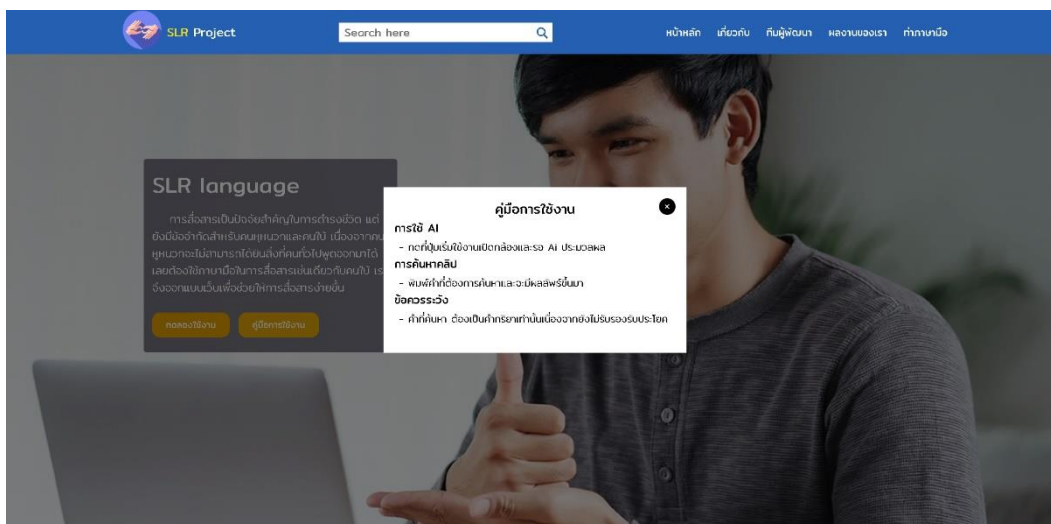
SLR Project

Search here

หน้าหลัก เกี่ยวกับ ทีมผู้พัฒนา ผลงานของเรา ทำภาษามือ

SLR language

การสื่อสารเป็นปัจจัยสำคัญในการดำรงชีวิต แต่ยังมีข้อจำกัดสำหรับคนหูหนวกและคนใบ้ เนื่องจากคนหูหนวกจะไม่สามารถได้ยินสิ่งที่คนทั่วไปพูดออกมาได้ เลยต้องใช้ภาษามือในการสื่อสารเช่นเดียวกับคนใบ้ เรา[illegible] จึงออกแบบเว็บเพื่อช่วยให้การสื่อสารง่ายขึ้น

ทดลองใช้งาน คู่มือการใช้งาน

คู่มือการใช้งาน

การใช้ AI
- กดที่ปุ่มเริ่มใช้งานเปิดกล้องและรอ AI ประมวลผล

การค้นหาคลิป
- พิมพ์คำที่ต้องการค้นหาและจะมีผลลัพธ์ขึ้นมา

ข้อควรระวัง
- คำที่ค้นหา ต้องเป็นคำกริยาเท่านั้นเนื่องจากยังไม่รับรองรูปประโยค